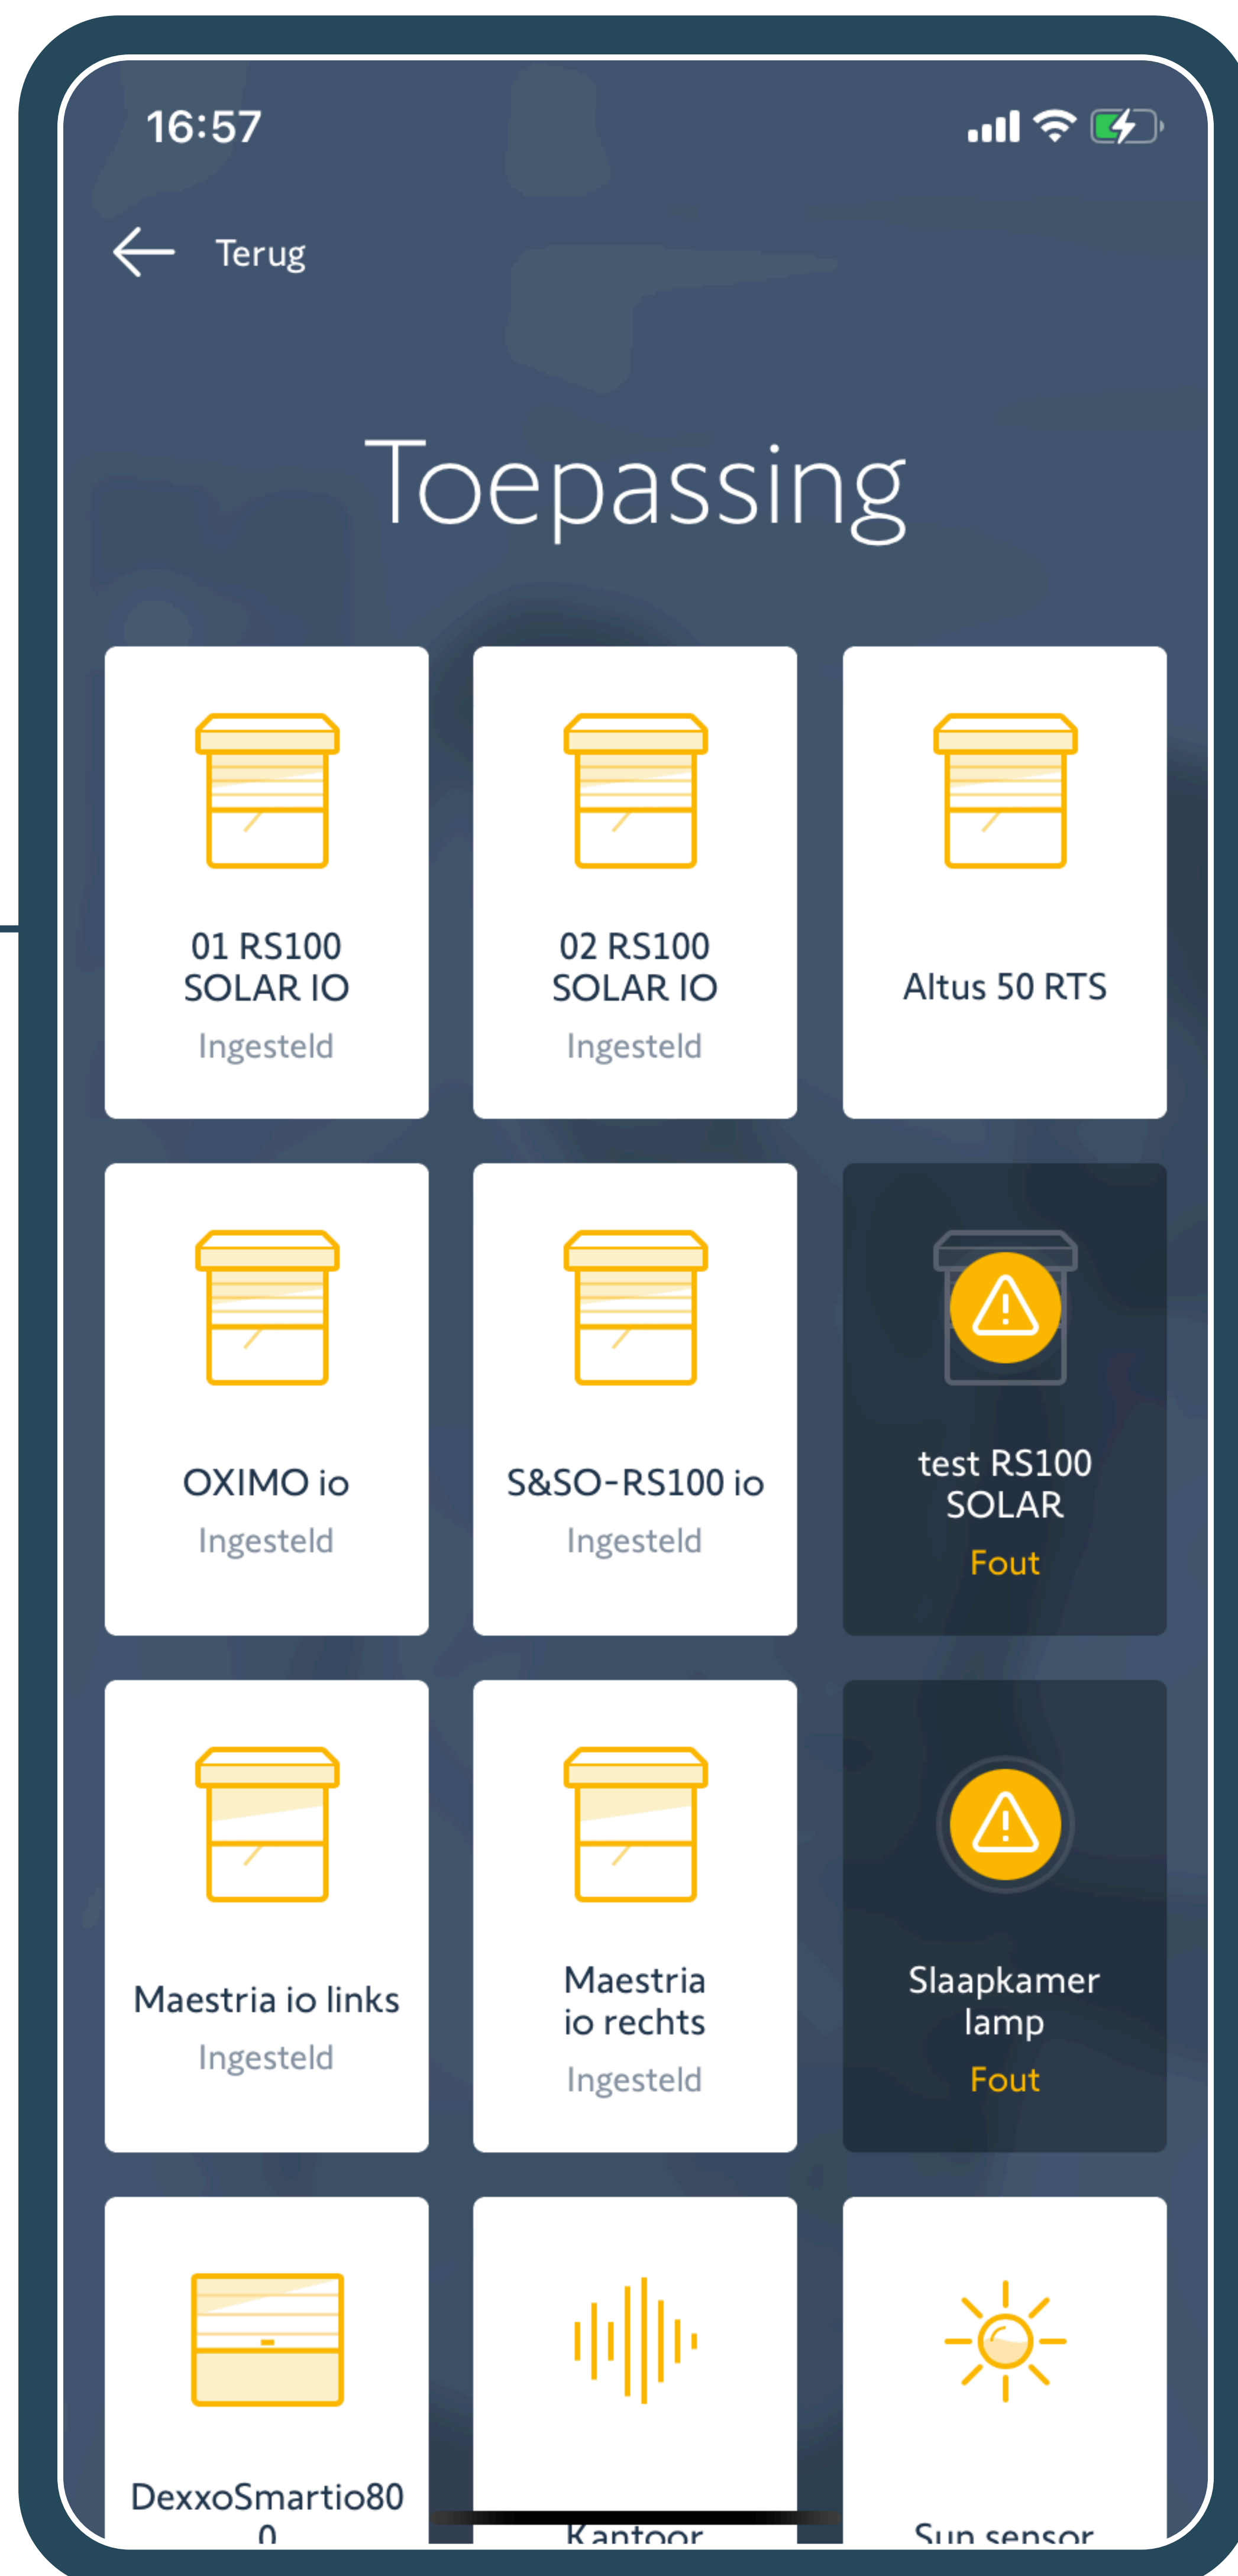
16:57

Terug

Toepassing

01 RS100 SOLAR IO
Ingesteld

02 RS100 SOLAR IO
Ingesteld

Altus 50 RTS

OXIMO io
Ingesteld

S&SO-RS100 io
Ingesteld

test RS100 SOLAR
Fout

Maestria io links
Ingesteld

Maestria io rechts
Ingesteld

Slaapkamer lamp
Fout

DexxoSmartio800

Kantoor

Sun sensor